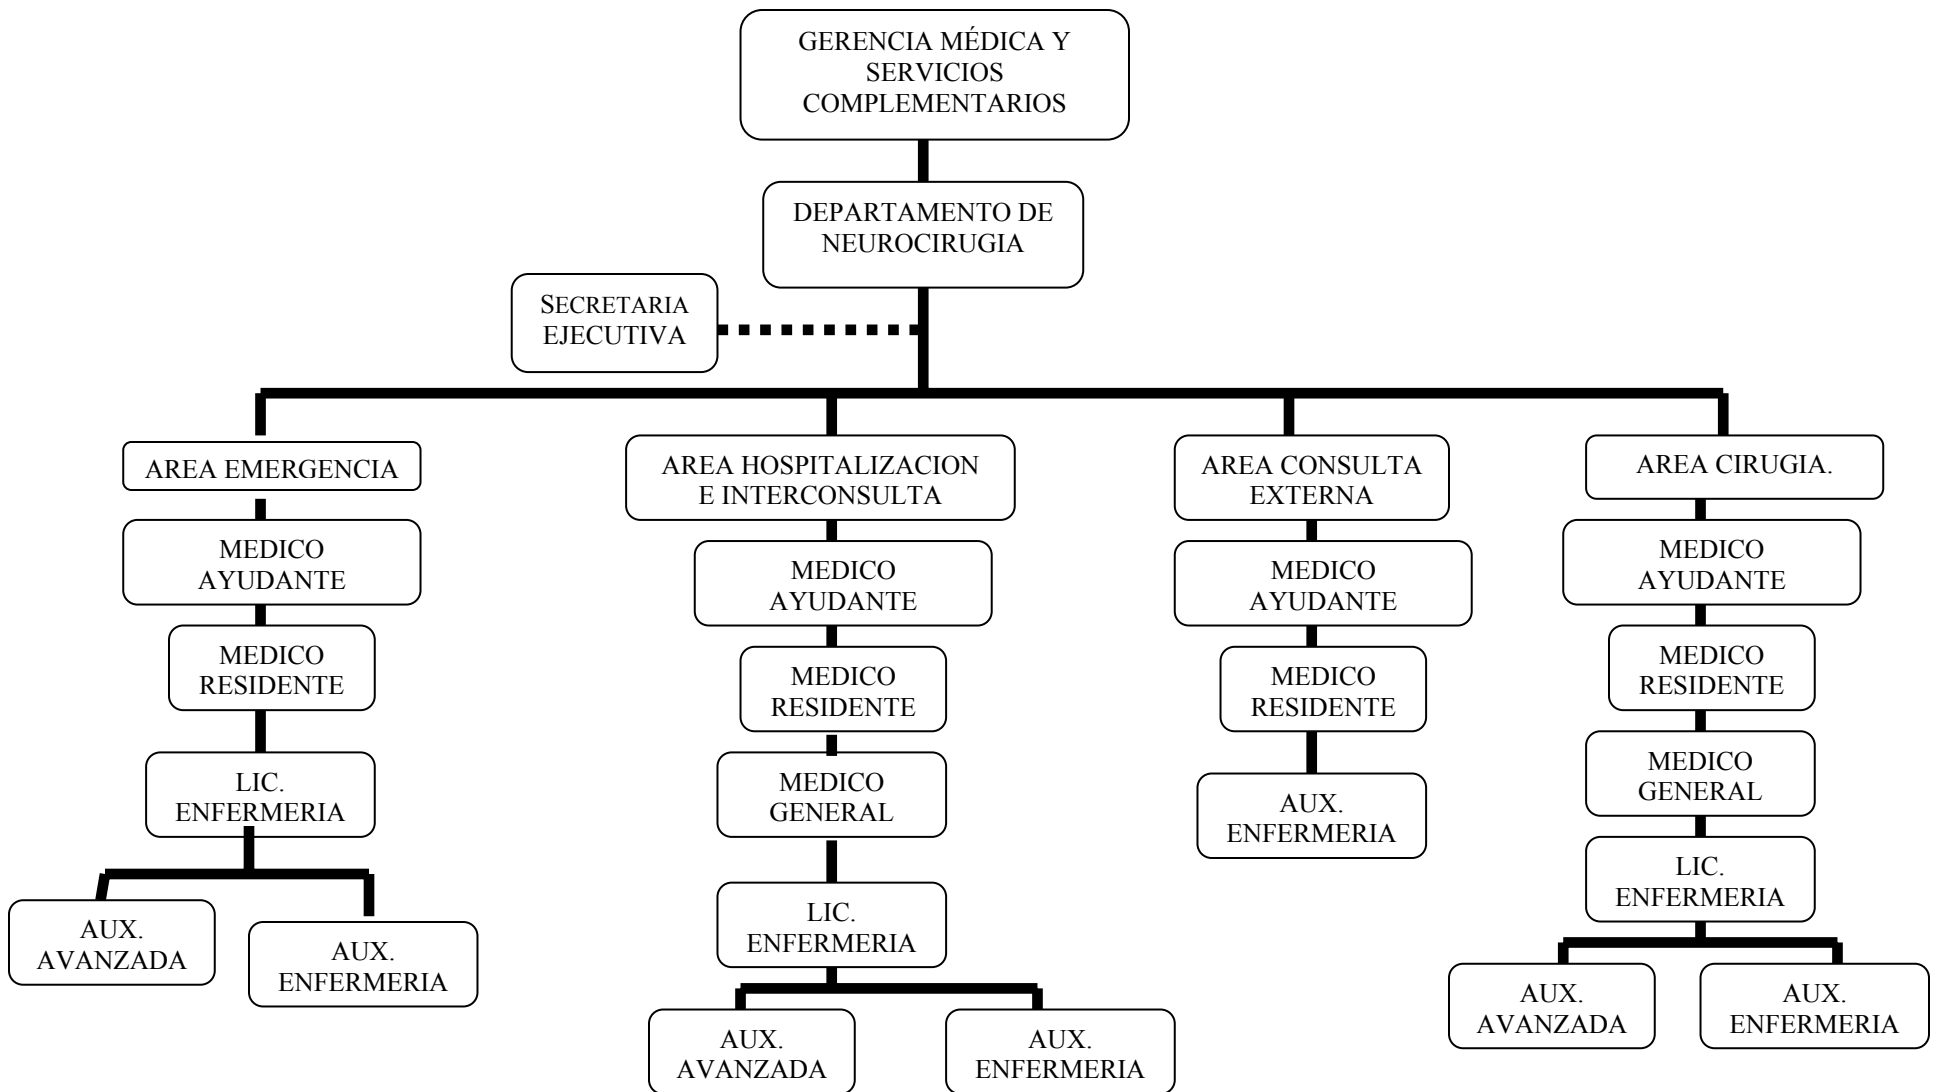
GERENCIA MÉDICA Y SERVICIOS COMPLEMENTARIOS

DEPARTAMENTO DE NEUROCIRUGIA

SECRETARIA EJECUTIVA

AREA EMERGENCIA

MEDICO AYUDANTE

MEDICO RESIDENTE

LIC. ENFERMERIA

AUX. AVANZADA

AUX. ENFERMERIA

AREA HOSPITALIZACION E INTERCONSULTA

MEDICO AYUDANTE

MEDICO RESIDENTE

MEDICO GENERAL

LIC. ENFERMERIA

AUX. AVANZADA

AUX. ENFERMERIA

AREA CONSULTA EXTERNA

MEDICO AYUDANTE

MEDICO RESIDENTE

AUX. ENFERMERIA

AREA CIRUGIA.

MEDICO AYUDANTE

MEDICO RESIDENTE

MEDICO GENERAL

LIC. ENFERMERIA

AUX. AVANZADA

AUX. ENFERMERIA